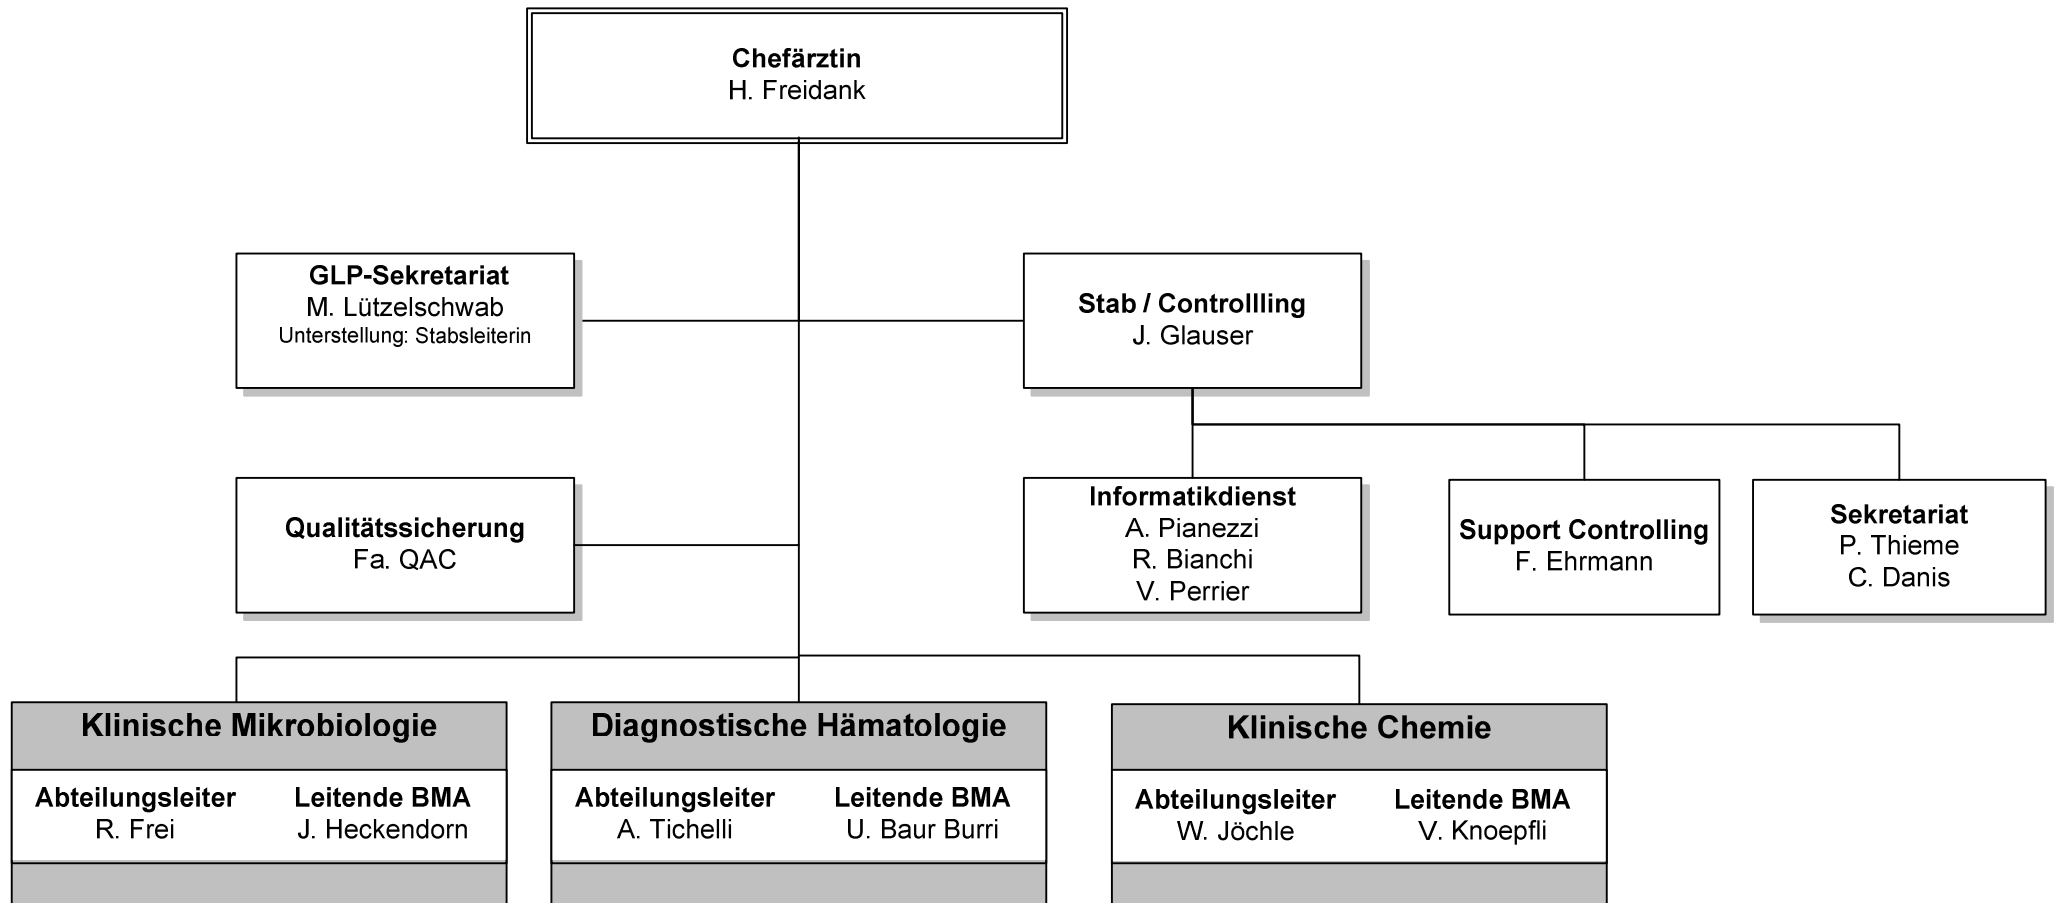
Chefärztin
H. Freidank

GLP-Sekretariat
M. Lützelschwab
Unterstellung: Stabsleiterin

Stab / Controllling
J. Glauser

Qualitätssicherung
Fa. QAC

Informatikdienst
A. Pianezzi
R. Bianchi
V. Perrier

Support Controlling
F. Ehrmann

Sekretariat
P. Thieme
C. Danis

Klinische Mikrobiologie

Abteilungsleiter
R. Frei

Leitende BMA
J. Heckendorn

Diagnostische Hämatologie

Abteilungsleiter
A. Tichelli

Leitende BMA
U. Baur Burri

Klinische Chemie

Abteilungsleiter
W. Jöchle

Leitende BMA
V. Knoepfli